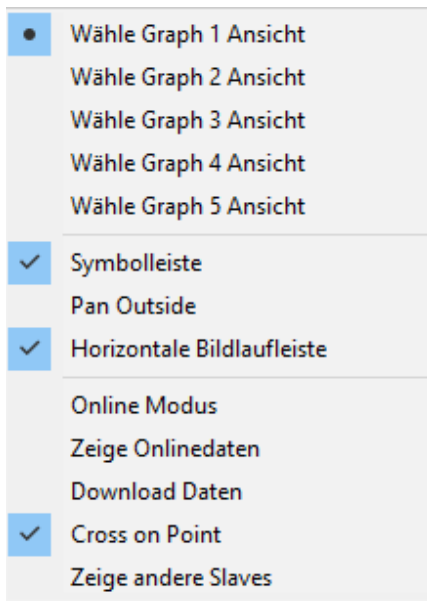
Wähle Graph 1 Ansicht
Wähle Graph 2 Ansicht
Wähle Graph 3 Ansicht
Wähle Graph 4 Ansicht
Wähle Graph 5 Ansicht

Symbolleiste
Pan Outside
Horizontale Bildlaufleiste

Online Modus
Zeige Onlinedaten
Download Daten
Cross on Point
Zeige andere Slaves